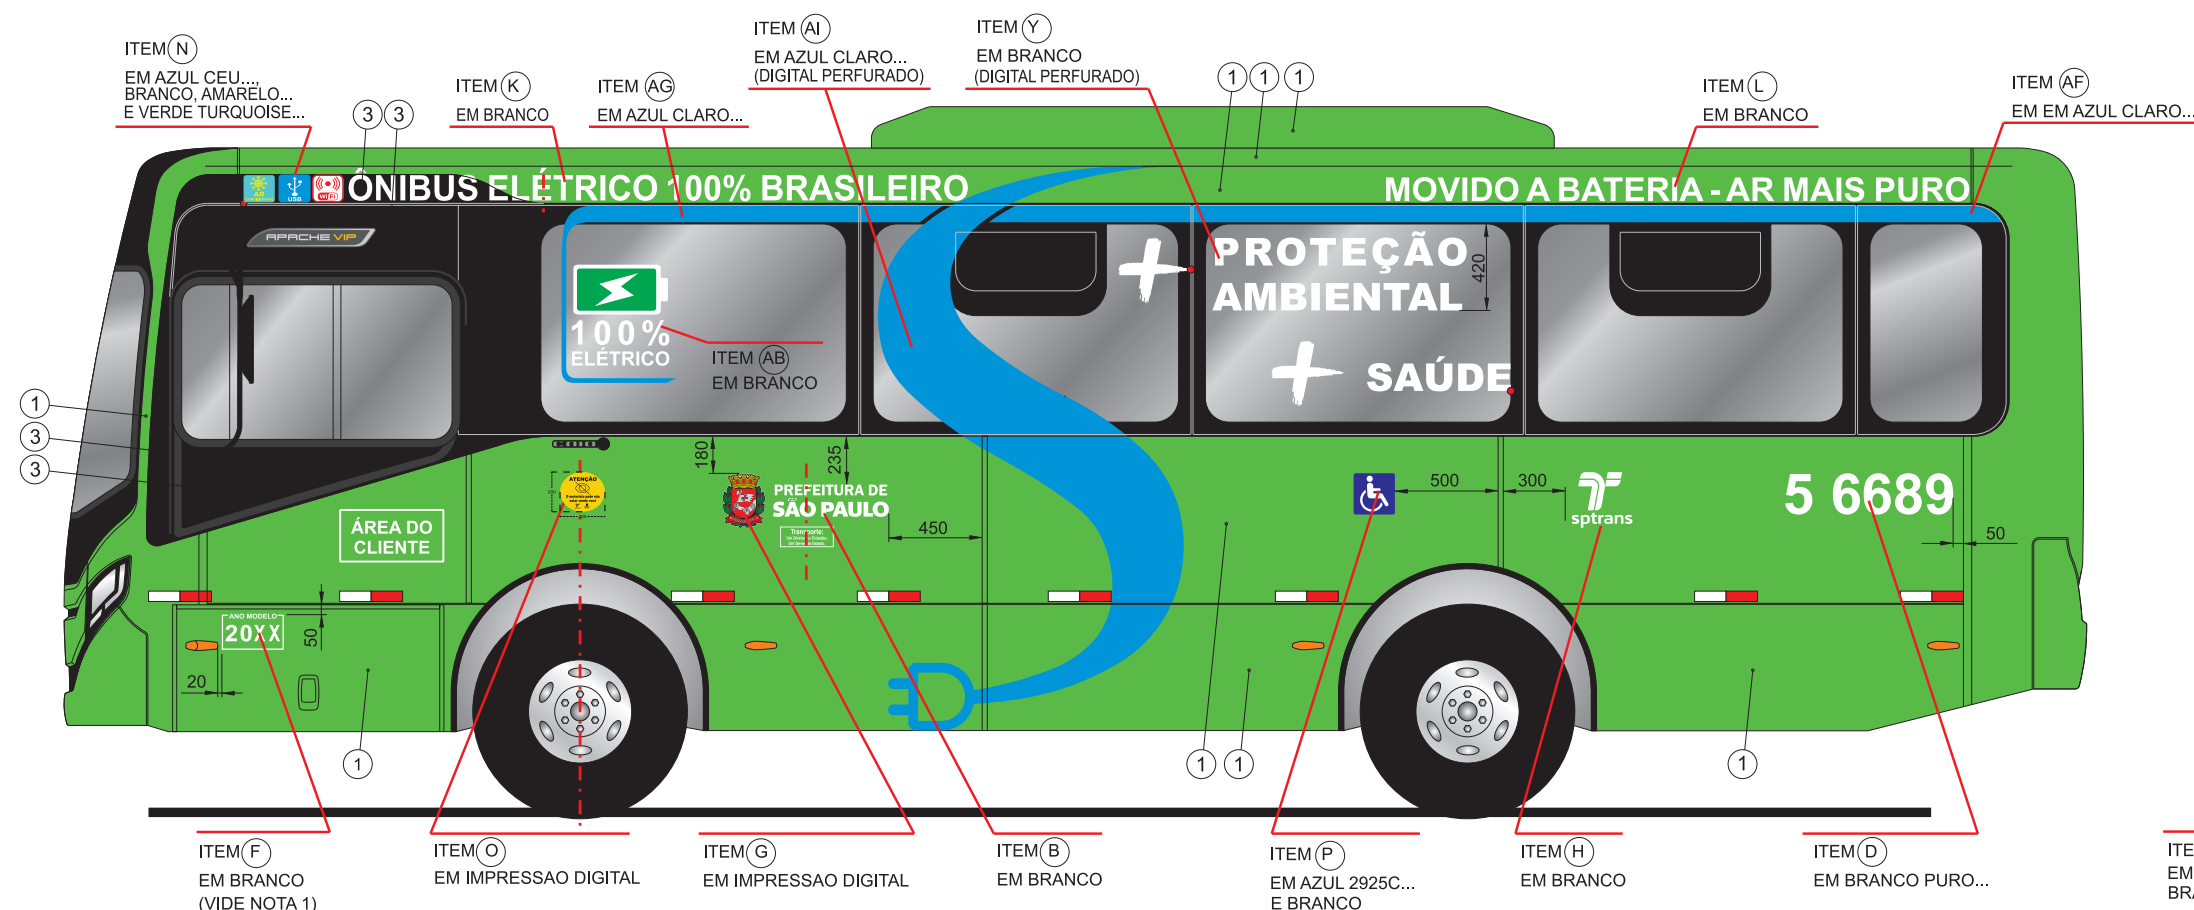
ITEM N
EM AZUL CEU..., BRANCO, AMARELO... E VERDE TURQUOISE...

3 3

ITEM K
EM BRANCO

ITEM AG
EM AZUL CLARO...

ITEM AI
EM AZUL CLARO... (DIGITAL PERFURADO)

ITEM Y
EM BRANCO (DIGITAL PERFURADO)

1 1 1

ITEM L
EM BRANCO

ITEM AF
EM EM AZUL CLARO...

ÔNIBUS ELÉTRICO 100% BRASILEIRO

MOVIDO A BATERIA - AR MAIS PURO

APACHE VIP

100%
ELÉTRICO

ITEM AB
EM BRANCO

PROTEÇÃO AMBIENTAL

420

SAÚDE

1
3
3

180

235

PREFEITURA DE SÃO PAULO

450

500

300

sptrans

5 6689

50

ÁREA DO CLIENTE

ANO MODELO
20XX

50

20

1

1 1

1

ITEM F
EM BRANCO
(VIDE NOTA 1)

ITEM O
EM IMPRESSAO DIGITAL

ITEM G
EM IMPRESSAO DIGITAL

ITEM B
EM BRANCO

ITEM P
EM AZUL 2925C...
E BRANCO

ITEM H
EM BRANCO

ITEM D
EM BRANCO PURO...

ITE
EM
BR